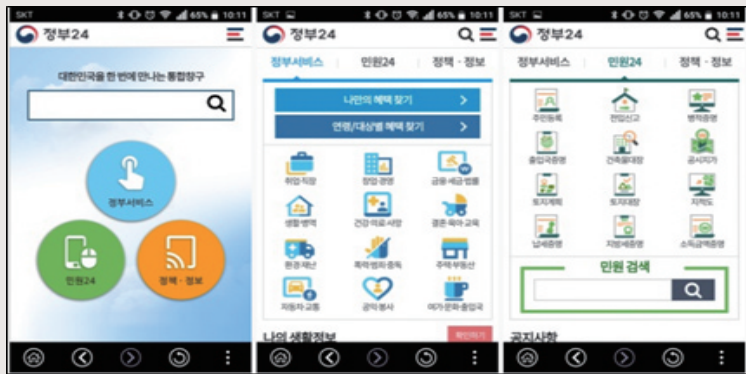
SKT 65% 10:11
정부24
대한민국을 한 번에 만나는 통합창구
정부서비스
민원24
정책 · 정보

SKT 65% 10:11
정부24
정부서비스
민원24
정책 · 정보
나만의 혜택 찾기 >
연령/대상별 혜택 찾기 >
취업·직장
창업·경영
금융·세금·법률
생활·병역
건강·의료·사망
결혼·육아·교육
환경·재난
폭력범죄·중독
주택·부동산
자동차·교통
공익·봉사
여가·문화·출입국
나의 생활정보
확인하기

SKT 65% 10:11
정부24
정부서비스
민원24
정책 · 정보
주민등록
전입신고
병적증명
출입국증명
건축물대장
공시지가
토지계획
토지대장
지적도
납세증명
지방세증명
소득금액증명
민원 검색
공지사항